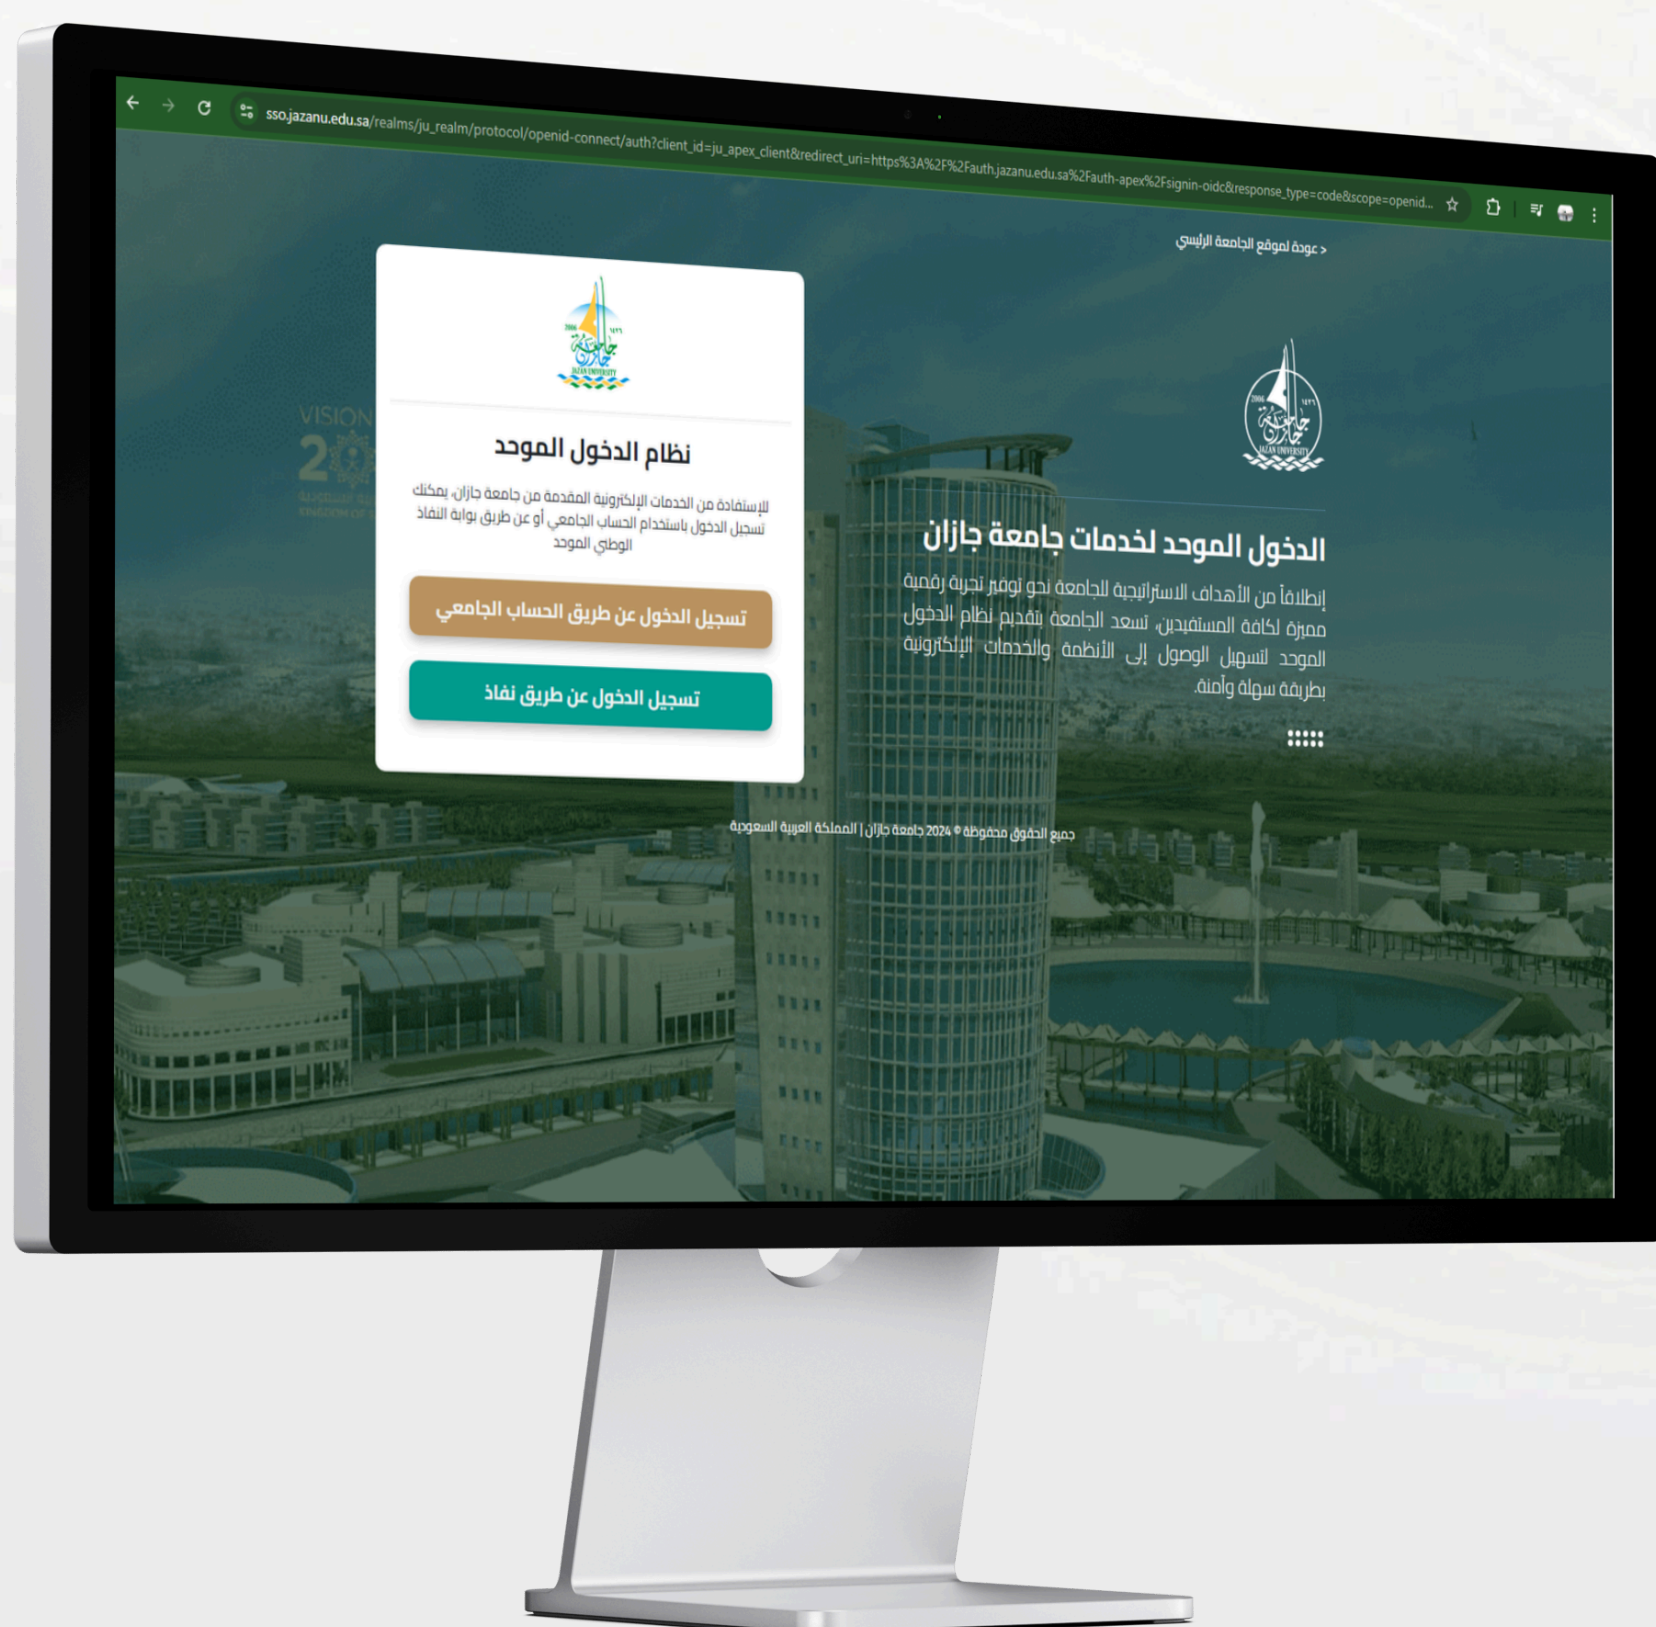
sso.jazanu.edu.sa/realms/ju_realm/protocol/openid-connect/auth?client_id=ju_apex_client&redirect_uri=https%3A%2F%2Fauth.jazanu.edu.sa%2Fauth-apex%2Fsignin-oidc&response_type=code&scope=openid...

عودة لموقع الجامعة الرئيسي >

JAZAN UNIVERSITY

نظام الدخول الموحد

للإستفادة من الخدمات الإلكترونية المقدمة من جامعة جازان، يمكنك تسجيل الدخول باستخدام الحساب الجامعي أو عن طريق بوابة النفاذ الوطني الموحد

تسجيل الدخول عن طريق الحساب الجامعي

تسجيل الدخول عن طريق نفاذ

VISION 2030

JAZAN UNIVERSITY

الدخول الموحد لخدمات جامعة جازان

إنطلاقاً من الأهداف الاستراتيجية للجامعة نحو توفير تجربة رقمية مميزة لكافة المستفيدين، تسعد الجامعة بتقديم نظام الدخول الموحد لتسهيل الوصول إلى الأنظمة والخدمات الإلكترونية بطريقة سهلة وآمنة.

جميع الحقوق محفوظة © 2024 جامعة جازان | المملكة العربية السعودية